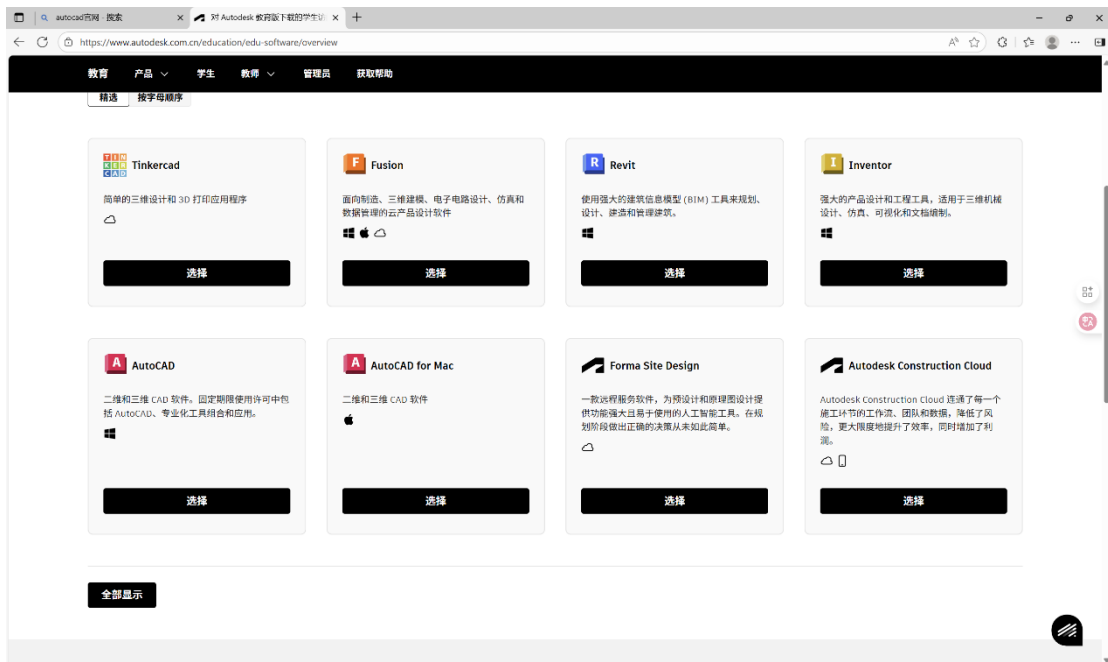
autocad官网 - 搜索
对 Autodesk 教育版下载的学生访
https://www.autodesk.com.cn/education/edu-software/overview

教育 产品 学生 教师 管理员 获取帮助

精选 按字母顺序

TIN KER CAD Tinkercad
简单的三维设计和 3D 打印应用程序
选择

F Fusion
面向制造、三维建模、电子电路设计、仿真和数据管理的云产品设计软件
选择

R Revit
使用强大的建筑信息模型 (BIM) 工具来规划、设计、建造和管理建筑。
选择

I Inventor
强大的产品设计和工程工具，适用于三维机械设计、仿真、可视化和文档编制。
选择

A AutoCAD
二维和三维 CAD 软件。固定期限使用许可中包括 AutoCAD、专业化工具组合和应用。
选择

A AutoCAD for Mac
二维和三维 CAD 软件
选择

Forma Site Design
一款远程服务软件，为预设计和原理图设计提供功能强大且易于使用的人工智能工具。在规划阶段做出正确的决策从未如此简单。
选择

Autodesk Construction Cloud
Autodesk Construction Cloud 连通了每一个施工环节的工作流、团队和数据，降低了风险，更大限度地提升了效率，同时增加了利润。
选择

全部显示